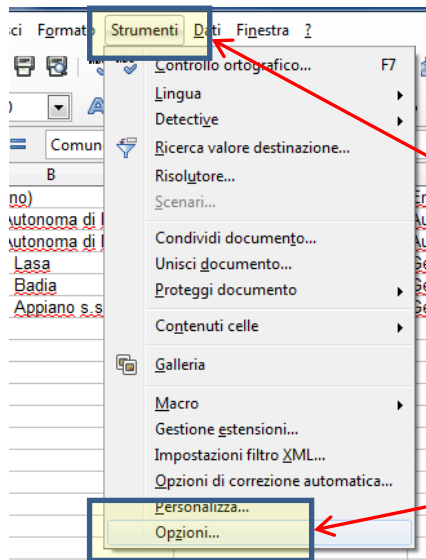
sci Formato Strumenti Dati Finestra ?

Controllo ortografico... F7
Lingua
Detective
Ricerca valore destinazione...
Risolutore...
Scenari...
Condividi documento...
Unisci documento...
Proteggi documento
Contenuti celle
Galleria
Macro
Gestione estensioni...
Impostazioni filtro XML...
Opzioni di correzione automatica...
Personalizza...
Opzioni...

Comun
B
no)
utonoma di
utonoma di
Lasa
Badia
Appiano s.s
En
Au
Au
Ge
Ge
Ge